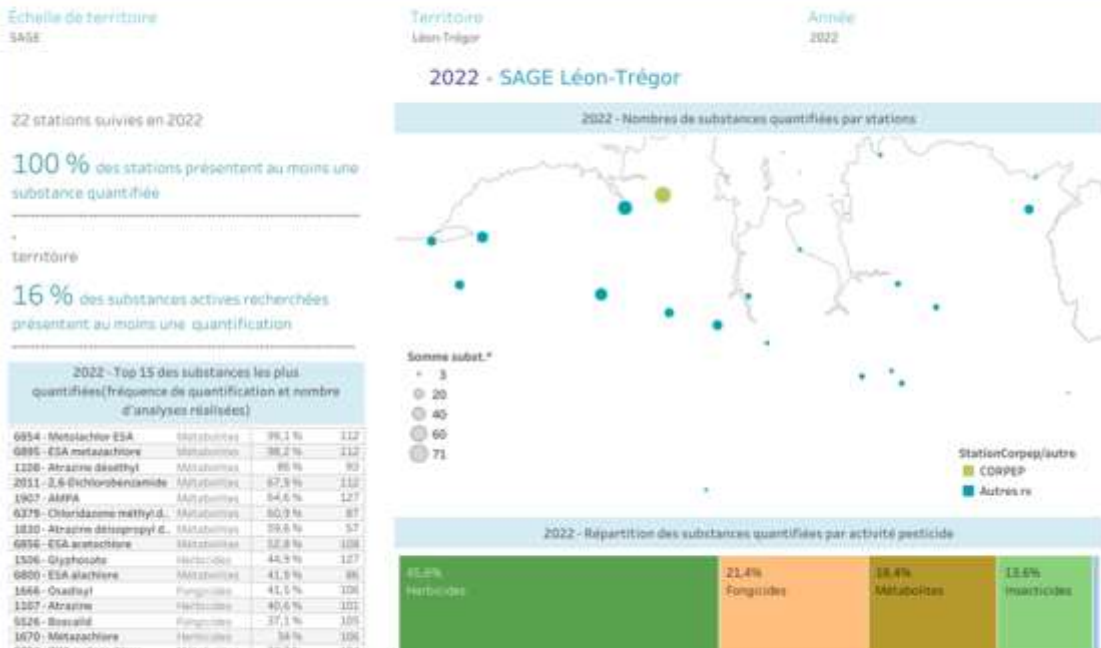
Échelle de territoire
SAGE

Territoire
Léon-Trégor

Année
2022

2022 - SAGE Léon-Trégor

22 stations suivies en 2022

100 % des stations présentent au moins une substance quantifiée

-
territoire

16 % des substances actives recherchées présentent au moins une quantification

2022 - Top 15 des substances les plus quantifiées(fréquence de quantification et nombre d'analyses réalisées)

| | | | |
|---|---|---|---|
| 6854 - Metolachlor ESA | Métabolites | 99,1 % | 112 |
| 6895 - ESA metazachlore | Métabolites | 98,2 % | 112 |
| 1108 - Atrazine déséthyl | Métabolites | 86 % | 93 |
| 2011 - 2,6-Dichlorobenzamide | Métabolites | 67,9 % | 112 |
| 1907 - AMPA | Métabolites | 64,6 % | 127 |
| 6379 - Chloridazone méthyl d... | Métabolites | 60,9 % | 87 |
| 1830 - Atrazine déisopropyl d... | Métabolites | 59,6 % | 57 |
| 6856 - ESA acetochlore | Métabolites | 52,8 % | 108 |
| 1506 - Glyphosate | Herbicides | 44,9 % | 127 |
| 6800 - ESA alachlore | Métabolites | 41,9 % | 86 |
| 1666 - Oxadixyl | Fongicides | 41,5 % | 106 |
| 1107 - Atrazine | Herbicides | 40,6 % | 101 |
| 5526 - Boscalid | Fongicides | 37,1 % | 105 |
| 1670 - Métazachlore | Herbicides | 34 % | 106 |

2022 - Nombres de substances quantifiées par stations

Somme subst.*
3
20
40
60
71

StationCorpep/autre
CORPEP
Autres rs

2022 - Répartition des substances quantifiées par activité pesticide

45,6%
Herbicides

21,4%
Fongicides

18,4%
Métabolites

13,6%
Insecticides